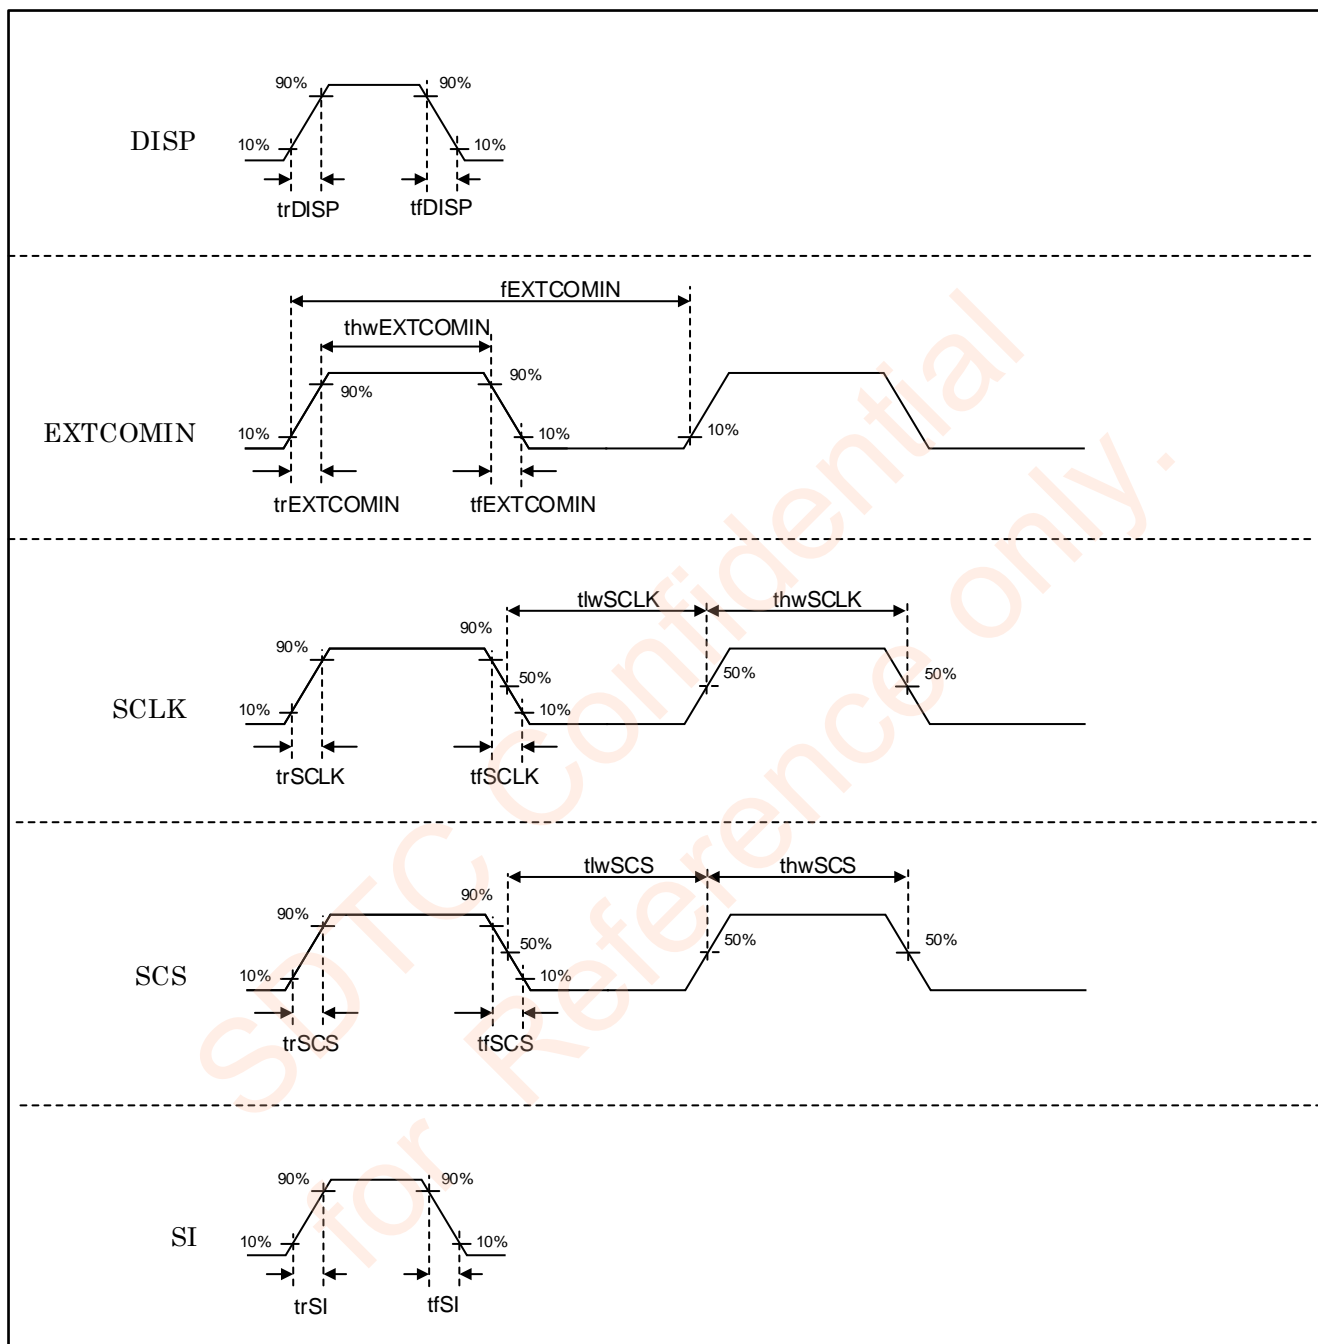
DISP
90%
90%
10%
10%
trDISP
tfDISP

fEXTCOMIN
thwEXTCOMIN
90%
90%
EXTCOMIN
10%
10%
10%
trEXTCOMIN
tfEXTCOMIN

tlwSCLK
thwSCLK
90%
90%
50%
50%
50%
SCLK
10%
10%
trSCLK
tfSCLK

tlwSCS
thwSCS
90%
90%
50%
50%
50%
SCS
10%
10%
trSCS
tfSCS

SI
90%
90%
10%
10%
trSI
tfSI

SDTC Confidential
for Reference only.